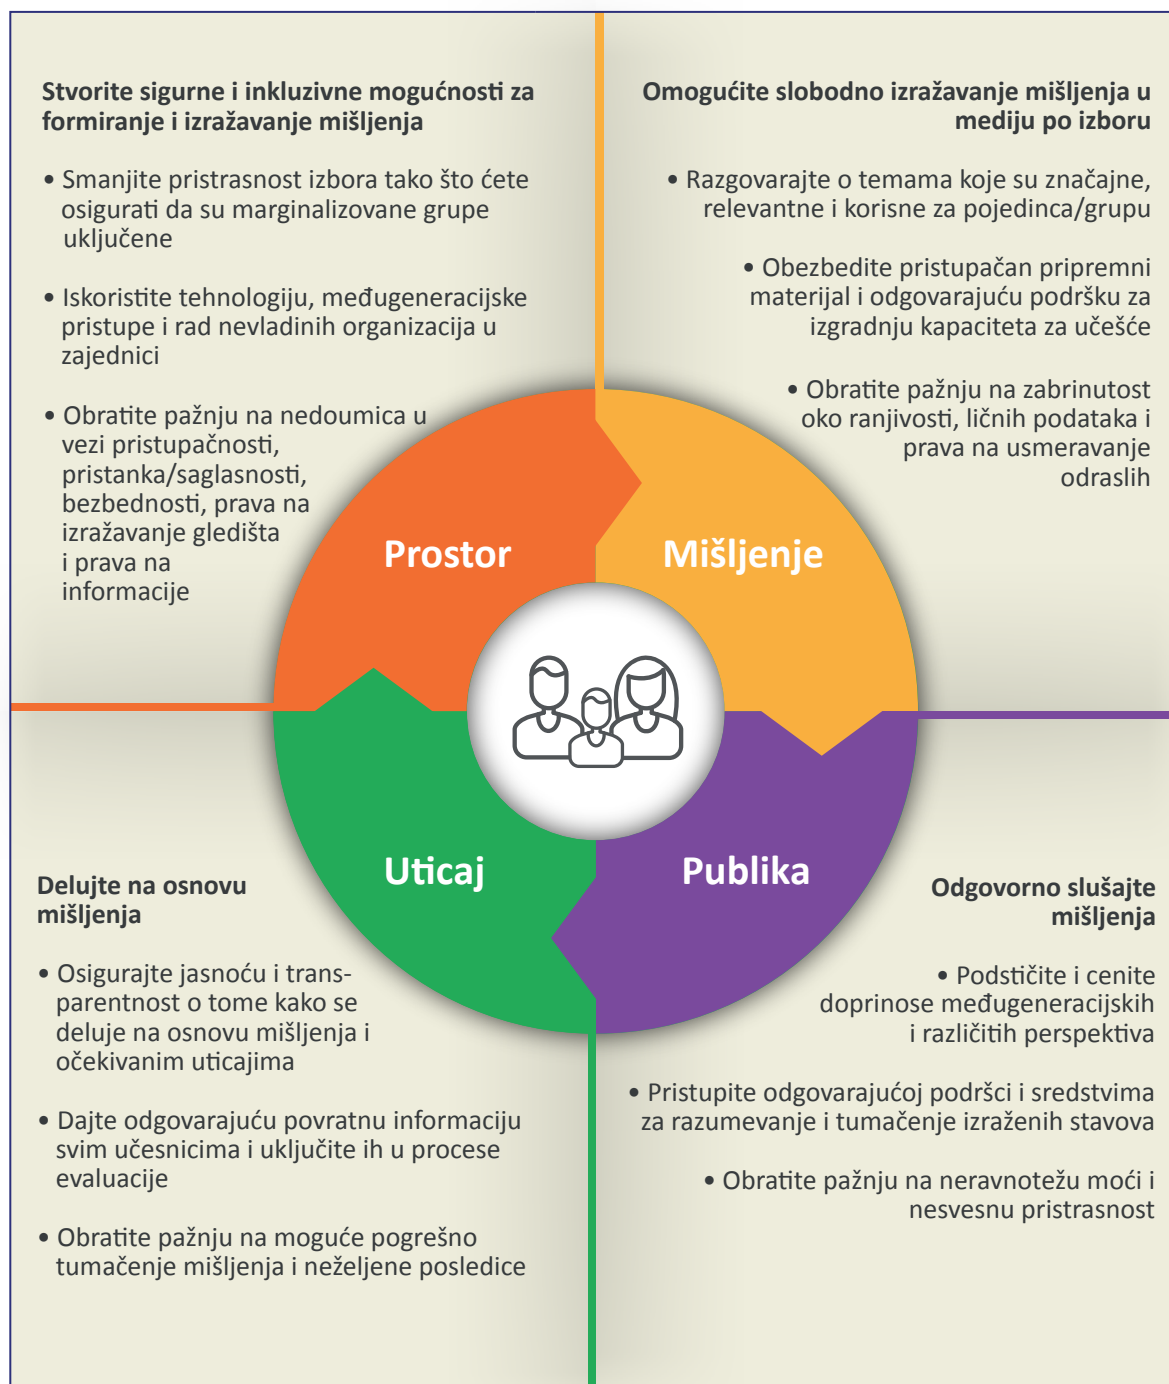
Stvorite sigurne i inkluzivne mogućnosti za formiranje i izražavanje mišljenja

• Smanjite pristrasnost izbora tako što ćete osigurati da su marginalizovane grupe uključene

• Iskoristite tehnologiju, međugeneracijske pristupe i rad nevladinih organizacija u zajednici

• Obratite pažnju na nedoumica u vezi pristupačnosti, pristanka/saglasnosti, bezbednosti, prava na izražavanje gledišta i prava na informacije

Omogućite slobodno izražavanje mišljenja u mediju po izboru

• Razgovarajte o temama koje su značajne, relevantne i korisne za pojedinca/grupu

• Obezbedite pristupačan pripremni materijal i odgovarajuću podršku za izgradnju kapaciteta za učešće

• Obratite pažnju na zabrinutost oko ranjivosti, ličnih podataka i prava na usmeravanje odraslih

Prostor

Mišljenje

Uticaj

Publika

Delujte na osnovu mišljenja

• Osigurajte jasnoću i transparentnost o tome kako se deluje na osnovu mišljenja i očekivanim uticajima

• Dajte odgovarajuću povratnu informaciju svim učesnicima i uključite ih u procese evaluacije

• Obratite pažnju na moguće pogrešno tumačenje mišljenja i neželjene posledice

Odgovorno slušajte mišljenja

• Podstičite i cenite doprinose međugeneracijskih i različitih perspektiva

• Pristupite odgovarajućoj podršci i sredstvima za razumevanje i tumačenje izraženih stavova

• Obratite pažnju na neravnotežu moći i nesvesnu pristrasnost